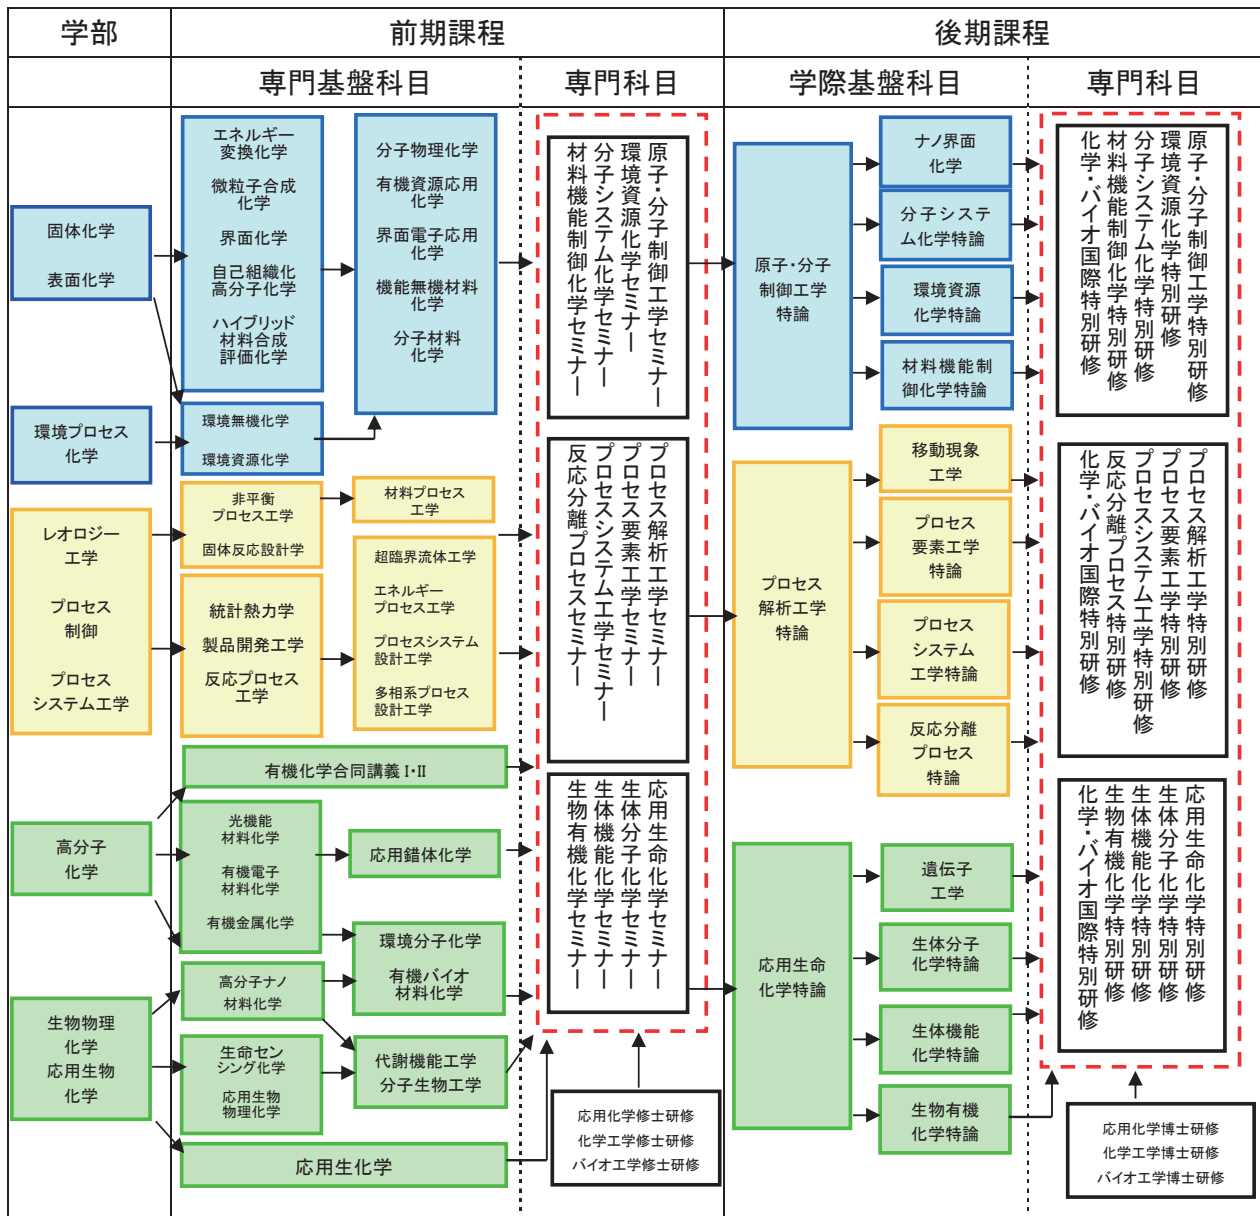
| 学部 | 前期課程 | | 後期課程 | |
|---|---|---|---|---|
| | 専門基盤科目 | 専門科目 | 学際基盤科目 | 専門科目 |

固体化学

表面化学

環境プロセス化学

レオロジー工学

プロセス制御

プロセスシステム工学

高分子化学

生物物理化学
応用生物化学

エネルギー変換化学
微粒子合成化学
界面化学
自己組織化高分子化学
ハイブリッド材料合成評価化学

環境無機化学
環境資源化学

非平衡プロセス工学
固体反応設計学

統計熱力学
製品開発工学
反応プロセス工学

有機化学合同講義 I・II

光機能材料化学
有機電子材料化学
有機金属化学

高分子ナノ材料化学

生命センシング化学
応用生物物理化学

応用生化学

分子物理化学
有機資源応用化学
界面電子応用化学
機能無機材料化学
分子材料化学

材料プロセス工学

超臨界流体工学
エネルギープロセス工学
プロセスシステム設計工学
多相系プロセス設計工学

応用錯体化学

環境分子化学
有機バイオ材料化学

代謝機能工学
分子生物工学

原子・分子制御工学セミナー
環境資源化学セミナー
分子システム化学セミナー
材料機能制御化学セミナー

プロセス解析工学セミナー
プロセス要素工学セミナー
プロセスシステム工学セミナー
反応分離プロセスセミナー

応用生命化学セミナー
生体分子化学セミナー
生体機能化学セミナー
生物有機化学セミナー

応用化学修士研修
化学工学修士研修
バイオ工学修士研修

原子・分子制御工学特論

プロセス解析工学特論

応用生命化学特論

ナノ界面化学
分子システム化学特論
環境資源化学特論
材料機能制御化学特論

移動現象工学
プロセス要素工学特論
プロセスシステム工学特論
反応分離プロセス特論

遺伝子工学
生体分子化学特論
生体機能化学特論
生物有機化学特論

原子・分子制御工学特別研修
環境資源化学特別研修
分子システム化学特別研修
材料機能制御化学特別研修
化学・バイオ国際特別研修

プロセス解析工学特別研修
プロセス要素工学特別研修
プロセスシステム工学特別研修
反応分離プロセス特別研修
化学・バイオ国際特別研修

応用生命化学特別研修
生体分子化学特別研修
生体機能化学特別研修
生物有機化学特別研修
化学・バイオ国際特別研修

応用化学博士研修
化学工学博士研修
バイオ工学博士研修